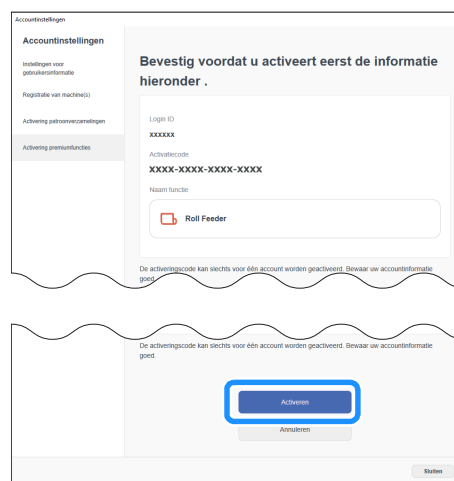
Accountinstellingen

Accountinstellingen

Instellingen voor gebruikersinformatie

Registratie van machine(s)

Activering patroonverzamelingen

Activering premiumfuncties

Bevestig voordat u activeert eerst de informatie hieronder .

Login ID

xxxxxx

Activatiecode

XXXX-XXXX-XXXX-XXXX

Naam functie

Roll Feeder

De activeringscode kan slechts voor één account worden geactiveerd. Bewaar uw accountinformatie goed.

De activeringscode kan slechts voor één account worden geactiveerd. Bewaar uw accountinformatie goed.

Activeren

Annuleren

Sluiten